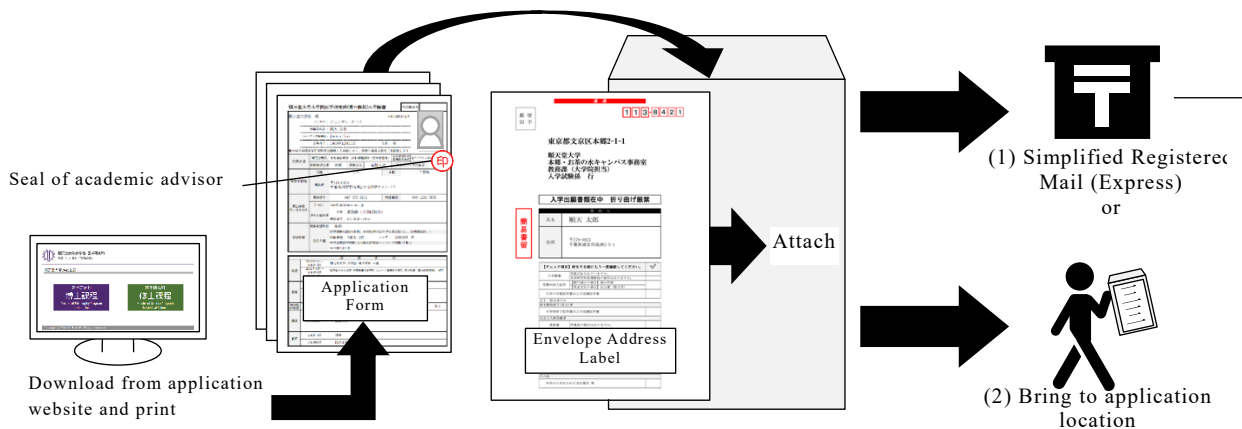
Seal of academic advisor

印

Application Form

Download from application website and print

1 1 3 - 8 4 2 1

東京都文京区本郷2-1-1

順天堂大学
本郷・お茶の水キャンパス事務室
教務課（大学院担当）
入学試験係　行

入学出願書類在中　折り曲げ厳禁

簡易書留

氏名　順天 太郎

Envelope Address Label

Attach

(1) Simplified Registered Mail (Express)
or

(2) Bring to application location